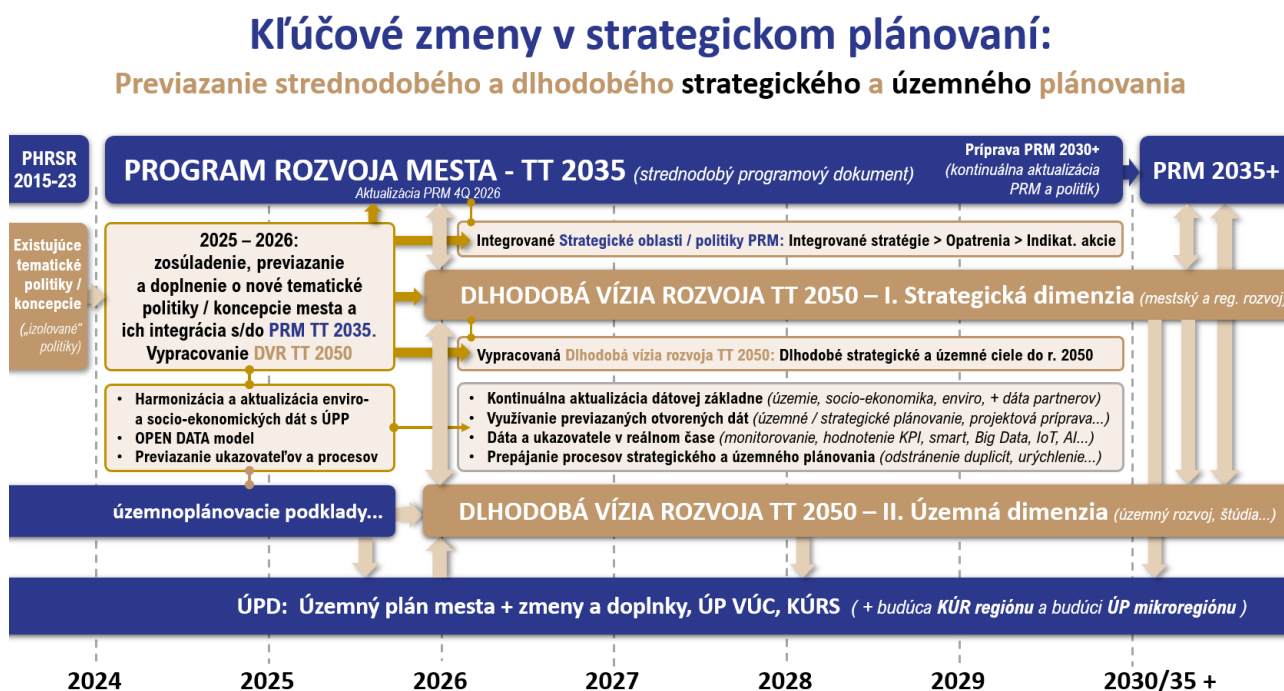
Kľúčové zmeny v strategickom plánovaní:

Previazanie strednodobého a dlhodobého strategického a územného plánovania

PHRSR 2015-23

PROGRAM ROZVOJA MESTA - TT 2035 (strednodobý programový dokument)

Príprava PRM 2030+ (kontinuálna aktualizácia PRM a politík)

PRM 2035+

Aktualizácia PRM 4Q 2026

Existujúce tematické politiky / koncepcie („izolované" politiky)

2025 – 2026: zosúladenie, previazanie a doplnenie o nové tematické politiky / koncepcie mesta a ich integrácia s/do PRM TT 2035. Vypracovanie DVR TT 2050

Integrované Strategické oblasti / politiky PRM: Integrované stratégie > Opatrenia > Indikat. akcie

DLHODOBÁ VÍZIA ROZVOJA TT 2050 – I. Strategická dimenzia (mestský a reg. rozvoj)

Vypracovaná Dlhodobá vízia rozvoja TT 2050: Dlhodobé strategické a územné ciele do r. 2050

• Harmonizácia a aktualizácia enviro- a socio-ekonomických dát s ÚPP
• OPEN DATA model
• Previazanie ukazovateľov a procesov

• Kontinuálna aktualizácia dátovej základne (územie, socio-ekonomika, enviro, + dáta partnerov)
• Využívanie previazaných otvorených dát (územné / strategické plánovanie, projektová príprava...)
• Dáta a ukazovatele v reálnom čase (monitorovanie, hodnotenie KPI, smart, Big Data, IoT, AI...)
• Prepájanie procesov strategického a územného plánovania (odstránenie duplicít, urýchlenie...)

územnoplánovacie podklady...

DLHODOBÁ VÍZIA ROZVOJA TT 2050 – II. Územná dimenzia (územný rozvoj, štúdia...)

ÚPD: Územný plán mesta + zmeny a doplnky, ÚP VÚC, KÚRS ( + budúca KÚR regiónu a budúci ÚP mikroregiónu )

2024 2025 2026 2027 2028 2029 2030/35 +